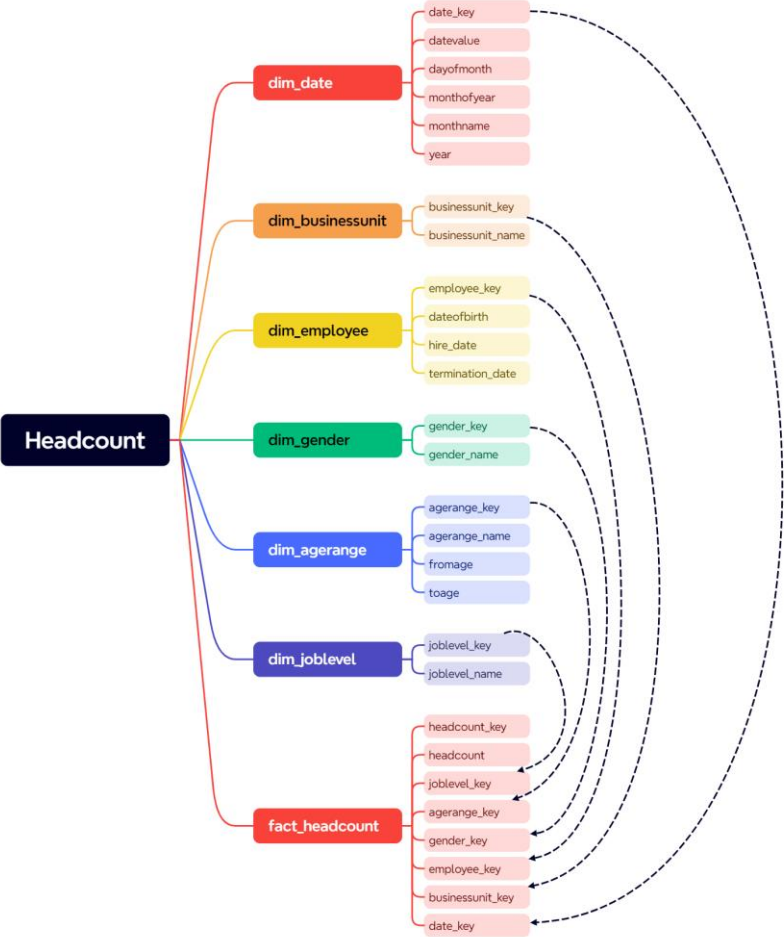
Headcount

dim_date
date_key
datevalue
dayofmonth
monthofyear
monthname
year

dim_businessunit
businessunit_key
businessunit_name

dim_employee
employee_key
dateofbirth
hire_date
termination_date

dim_gender
gender_key
gender_name

dim_agerange
agerange_key
agerange_name
fromage
toage

dim_joblevel
joblevel_key
joblevel_name

fact_headcount
headcount_key
headcount
joblevel_key
agerange_key
gender_key
employee_key
businessunit_key
date_key